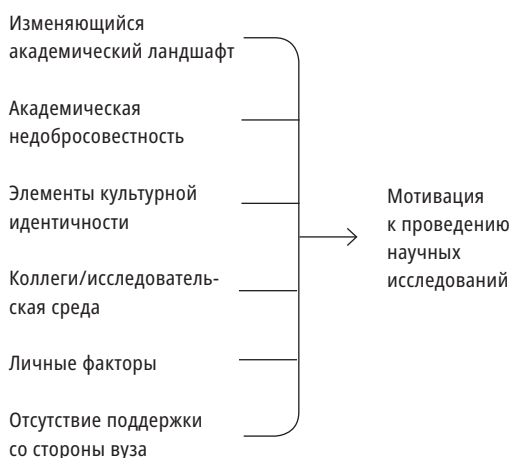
Изменяющийся академический ландшафт

Академическая недобросовестность

Элементы культурной идентичности

Коллеги/исследовательская среда

Личные факторы

Отсутствие поддержки со стороны вуза

Мотивация к проведению научных исследований